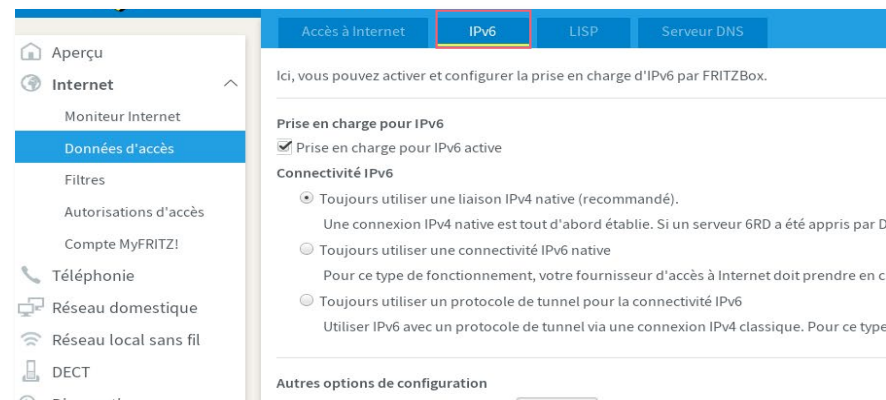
Accès à Internet IPv6 LISP Serveur DNS

Aperçu
Internet
Moniteur Internet
Données d'accès
Filtres
Autorisations d'accès
Compte MyFRITZ!
Téléphonie
Réseau domestique
Réseau local sans fil
DECT

Ici, vous pouvez activer et configurer la prise en charge d'IPv6 par FRITZBox.

Prise en charge pour IPv6
Prise en charge pour IPv6 active

Connectivité IPv6
Toujours utiliser une liaison IPv4 native (recommandé).
Une connexion IPv4 native est tout d'abord établie. Si un serveur 6RD a été appris par D
Toujours utiliser une connectivité IPv6 native
Pour ce type de fonctionnement, votre fournisseur d'accès à Internet doit prendre en c
Toujours utiliser un protocole de tunnel pour la connectivité IPv6
Utiliser IPv6 avec un protocole de tunnel via une connexion IPv4 classique. Pour ce type

Autres options de configuration